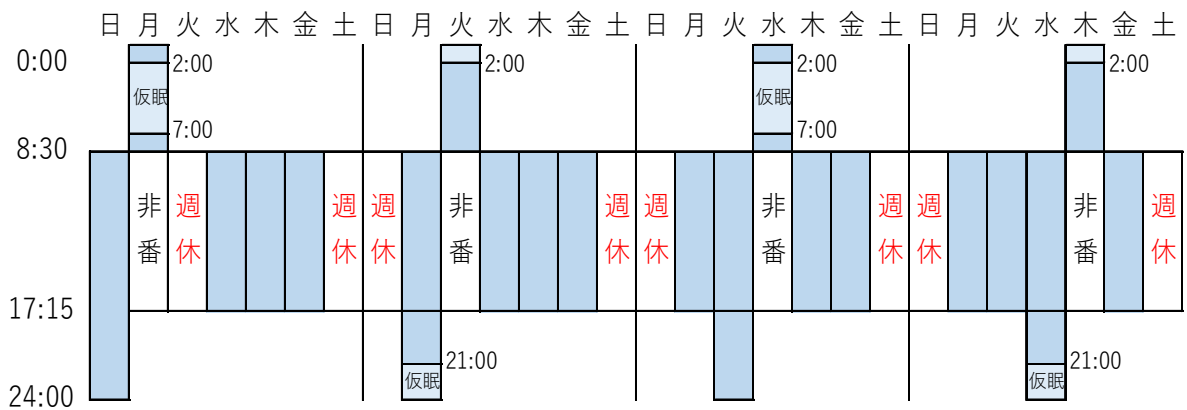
| 日 | 月 | 火 | 水 | 木 | 金 | 土 | 日 | 月 | 火 | 水 | 木 | 金 | 土 | 日 | 月 | 火 | 水 | 木 | 金 | 土 | 日 | 月 | 火 | 水 | 木 | 金 | 土 |
|---|---|---|---|---|---|---|---|---|---|---|---|---|---|---|---|---|---|---|---|---|---|---|---|---|---|---|---|
|  | 非番 | 週休 |  |  |  | 週休 | 週休 |  | 非番 |  |  |  | 週休 | 週休 |  |  | 非番 |  |  | 週休 | 週休 |  |  |  | 非番 |  | 週休 |

0:00
8:30
17:15
24:00

2:00
仮眠
7:00

2:00

2:00
仮眠
7:00

2:00

21:00
仮眠

21:00
仮眠